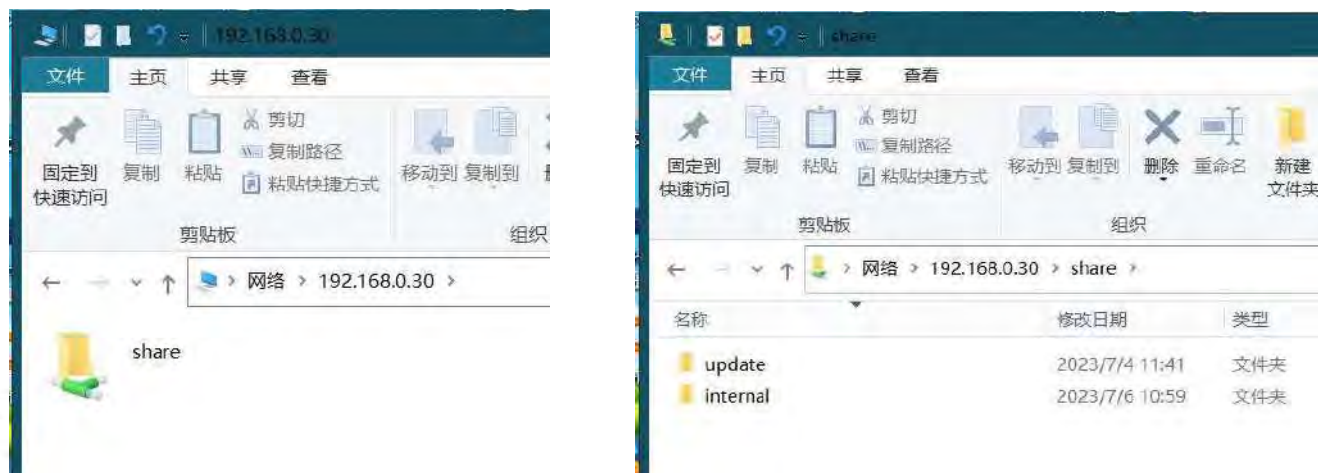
192.168.0.30

文件 主页 共享 查看

固定到快速访问 复制 粘贴 剪切 复制路径 粘贴快捷方式 移动到 复制到

剪贴板 组织

← → ∨ ↑ 网络 > 192.168.0.30 >

share

share

文件 主页 共享 查看

固定到快速访问 复制 粘贴 剪切 复制路径 粘贴快捷方式 移动到 复制到 删除 重命名 新建文件夹

剪贴板 组织

← → ∨ ↑ 网络 > 192.168.0.30 > share >

| 名称 | 修改日期 | 类型 |
|---|---|---|
| update | 2023/7/4 11:41 | 文件夹 |
| internal | 2023/7/6 10:59 | 文件夹 |